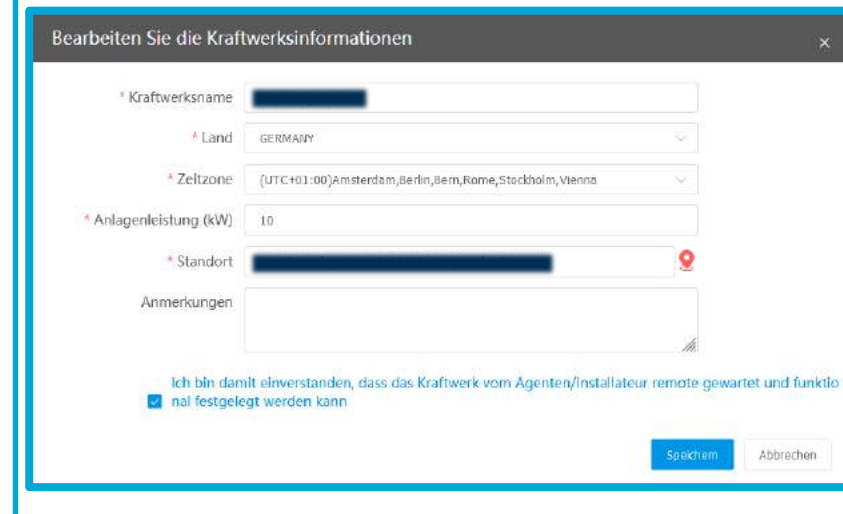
Bearbeiten Sie die Kraftwerksinformationen

×

* Kraftwerksname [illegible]

* Land GERMANY

* Zeitzone (UTC+01:00)Amsterdam,Berlin,Bern,Rome,Stockholm,Vienna

* Anlagenleistung (kW) 10

* Standort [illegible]

Anmerkungen

Ich bin damit einverstanden, dass das Kraftwerk vom Agenten/Installateur remote gewartet und funktional festgelegt werden kann

Speichern Abbrechen